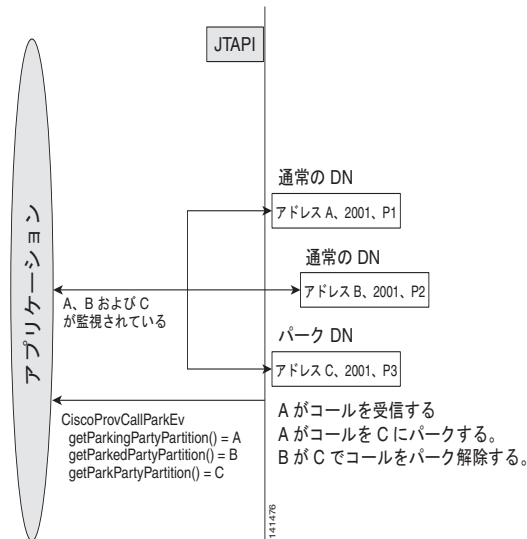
JTAPI

アプリケーション

通常の DN

アドレス A、2001、P1

通常の DN

アドレス B、2001、P2

A、B および C が監視されている

パーク DN

アドレス C、2001、P3

CiscoProvCallParkEv
getParkingPartyPartition() = A
getParkedPartyPartition() = B
getParkPartyPartition() = C

A がコールを受信する
A がコールを C にパークする。
B が C でコールをパーク解除する。

141476